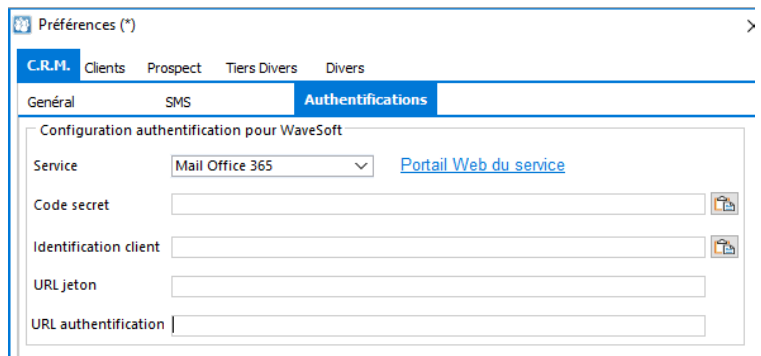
Préférences (*)

C.R.M. Clients Prospect Tiers Divers Divers

Général SMS Authentifications

Configuration authentification pour WaveSoft

Service Mail Office 365 Portail Web du service

Code secret

Identification client

URL jeton

URL authentification